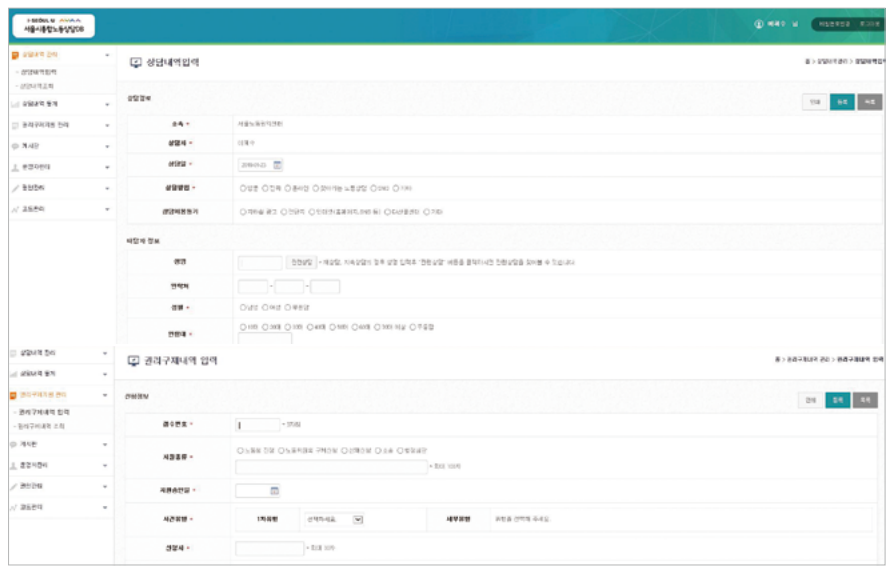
서울시종합노동상담DB

상담내역입력

홈 > 상담내역관리 > 상담내역입력

상담정보

소속 *

서울노동권익센터

상담사 *

상담일 *

상담방법 *

○방문 ○전화 ○온라인 ○찾아가는 노동상담 ○SNS ○기타

상담이용동기

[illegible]

내담자 정보

성명

진행상담

연락처

성별 *

○남성 ○여성 ○무응답

연령대 *

○10대 ○20대 ○30대 ○40대 ○50대 ○60대 ○70대 이상 ○무응답

상담내역 관리

상담내역 통계

권리구제사건 관리

권리구제내역 입력

권리구제내역 조회

게시판

운영자관리

통계관리

코드관리

권리구제내역 입력

홈 > 권리구제사건 관리 > 권리구제내역 입력

사건정보

접수번호 *

사건종류 *

지원승인일 *

사건유형 *

1차유형

선택하세요.

세부유형

담당자 *

저장

목록

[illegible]